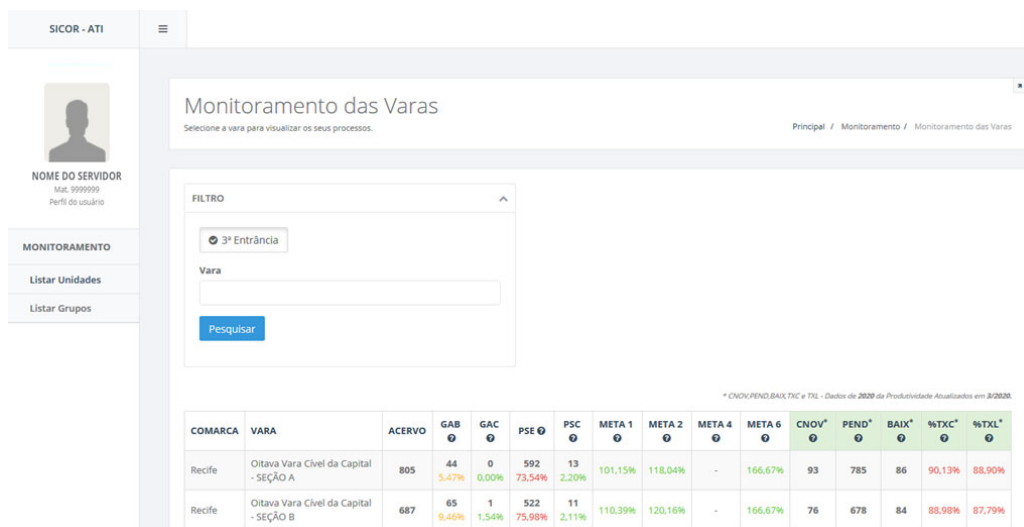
SICOR - ATI

≡

NOME DO SERVIDOR
Mat. 9999999
Perfil do usuário

MONITORAMENTO

Listar Unidades

Listar Grupos

Monitoramento das Varas
Selecione a vara para visualizar os seus processos.

Principal / Monitoramento / Monitoramento das Varas

FILTRO

3ª Entrância

Vara

Pesquisar

* CNOV,PEND,BAIX,TXC e TXL - Dados de 2020 da Produtividade Atualizados em 3/2020.

| COMARCA | VARA | ACERVO | GAB | GAC | PSE | PSC | META 1 | META 2 | META 4 | META 6 | CNOV* | PEND* | BAIX* | %TXC* | %TXL* |
|---|---|---|---|---|---|---|---|---|---|---|---|---|---|---|---|
| Recife | Oitava Vara Cível da Capital - SEÇÃO A | 805 | 44 5,47% | 0 0,00% | 592 73,54% | 13 2,20% | 101,15% | 118,04% | - | 166,67% | 93 | 785 | 86 | 90,13% | 88,90% |
| Recife | Oitava Vara Cível da Capital - SEÇÃO B | 687 | 65 9,46% | 1 1,54% | 522 75,98% | 11 2,11% | 110,39% | 120,16% | - | 166,67% | 76 | 678 | 84 | 88,98% | 87,79% |